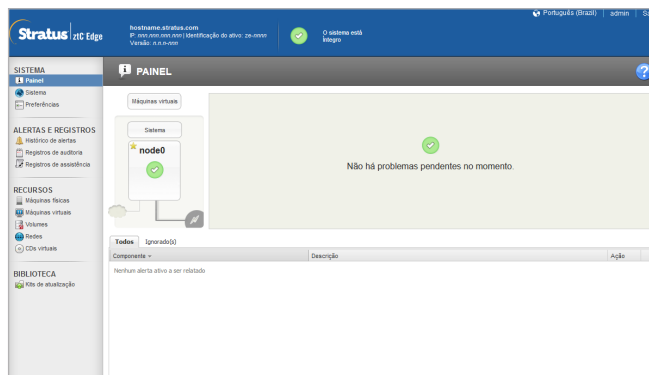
Stratus | ztC Edge

hostname.stratus.com
IP: nnn.nnn.nnn.nnn | Identificação do ativo: ze-nnnn
Versão: n.n.n-nnn

O sistema está íntegro

Português (Brazil) | admin | Sa

SISTEMA
Painel
Sistema
Preferências

ALERTAS E REGISTROS
Histórico de alertas
Registros de auditoria
Registros de assistência

RECURSOS
Máquinas físicas
Máquinas virtuais
Volumes
Redes
CDs virtuais

BIBLIOTECA
Kits de atualização

PAINEL

Máquinas virtuais

Sistema

node0

Não há problemas pendentes no momento.

Todos | Ignorado(s)

| Componente | Descrição | Ação |
|---|---|---|
| Nenhum alerta ativo a ser relatado | | |